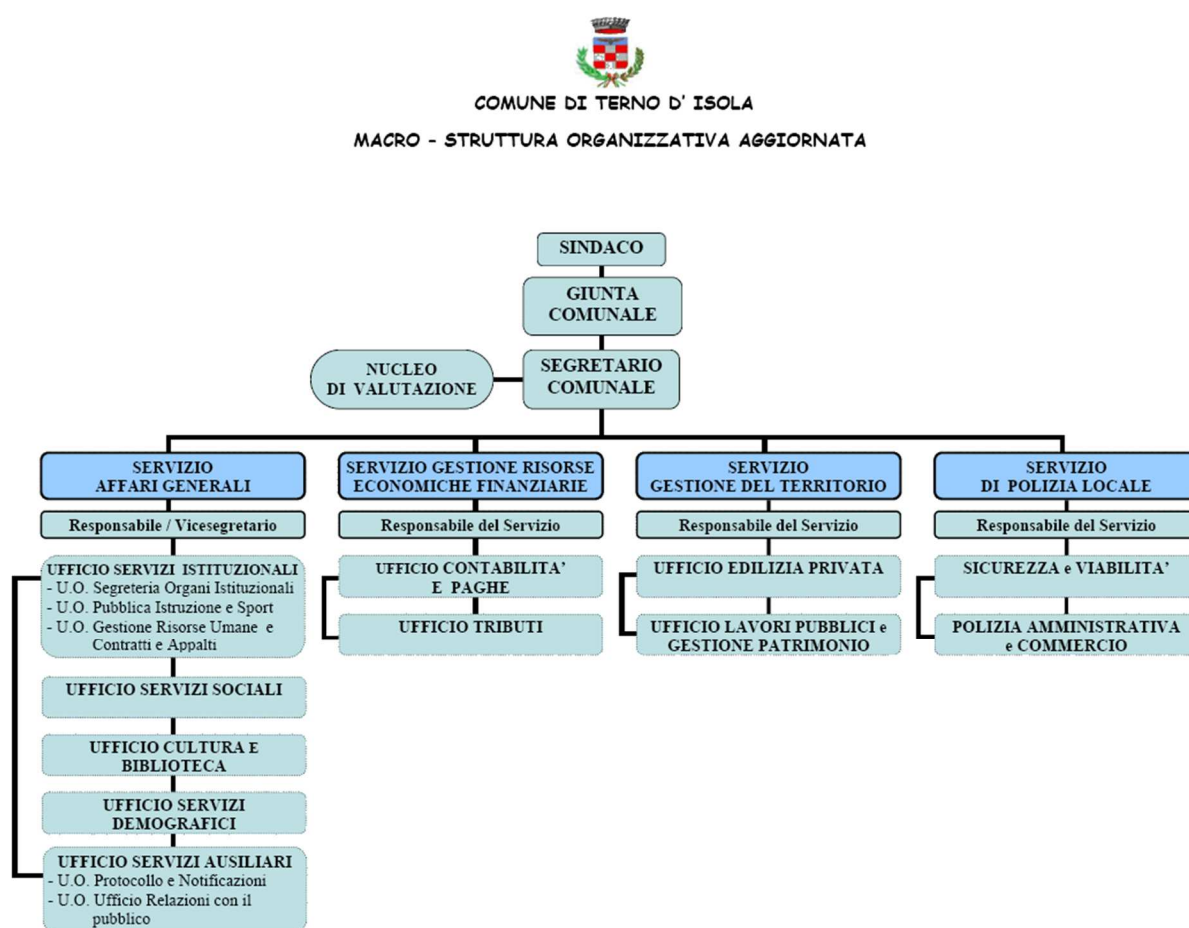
COMUNE DI TERNO D' ISOLA

MACRO - STRUTTURA ORGANIZZATIVA AGGIORNATA

SINDACO

GIUNTA COMUNALE

NUCLEO DI VALUTAZIONE

SEGRETARIO COMUNALE

SERVIZIO AFFARI GENERALI

Responsabile / Vicesegretario

UFFICIO SERVIZI ISTITUZIONALI
- U.O. Segreteria Organi Istituzionali
- U.O. Pubblica Istruzione e Sport
- U.O. Gestione Risorse Umane e Contratti e Appalti

UFFICIO SERVIZI SOCIALI

UFFICIO CULTURA E BIBLIOTECA

UFFICIO SERVIZI DEMOGRAFICI

UFFICIO SERVIZI AUSILIARI
- U.O. Protocollo e Notificazioni
- U.O. Ufficio Relazioni con il pubblico

SERVIZIO GESTIONE RISORSE ECONOMICHE FINANZIARIE

Responsabile del Servizio

UFFICIO CONTABILITA' E PAGHE

UFFICIO TRIBUTI

SERVIZIO GESTIONE DEL TERRITORIO

Responsabile del Servizio

UFFICIO EDILIZIA PRIVATA

UFFICIO LAVORI PUBBLICI e GESTIONE PATRIMONIO

SERVIZIO DI POLIZIA LOCALE

Responsabile del Servizio

SICUREZZA e VIABILITA'

POLIZIA AMMINISTRATIVA e COMMERCIO